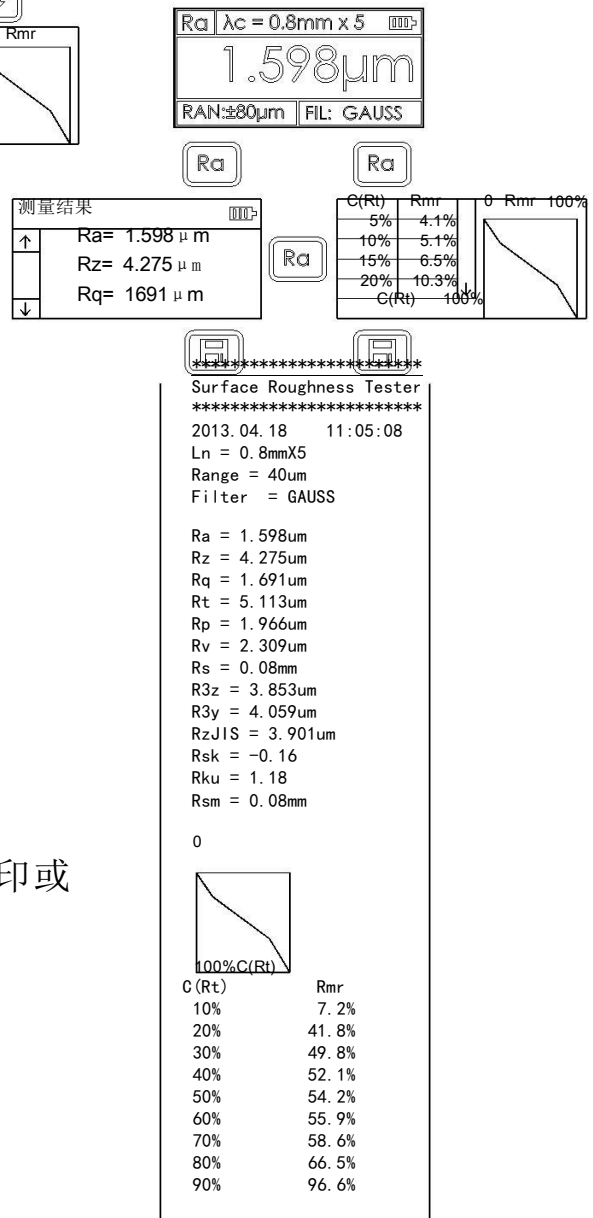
Rmr

Ra λc = 0.8mm x 5
1.598μm
RAN:±80μm FIL: GAUSS

Ra Ra

测量结果
Ra= 1.598 μ m
Rz= 4.275 μ m
Rq= 1691 μ m

Ra

| C(Rt) | Rmr |
|---|---|
| 5% | 4.1% |
| 10% | 5.1% |
| 15% | 6.5% |
| 20% | 10.3% |

C(Rt) 100%

0 Rmr 100%

************************
Surface Roughness Tester
************************
2013.04.18 11:05:08
Ln = 0.8mmX5
Range = 40um
Filter = GAUSS

Ra = 1.598um
Rz = 4.275um
Rq = 1.691um
Rt = 5.113um
Rp = 1.966um
Rv = 2.309um
Rs = 0.08mm
R3z = 3.853um
R3y = 4.059um
RzJIS = 3.901um
Rsk = -0.16
Rku = 1.18
Rsm = 0.08mm

0

印或

100%C(Rt)

| C(Rt) | Rmr |
|---|---|
| 10% | 7.2% |
| 20% | 41.8% |
| 30% | 49.8% |
| 40% | 52.1% |
| 50% | 54.2% |
| 60% | 55.9% |
| 70% | 58.6% |
| 80% | 66.5% |
| 90% | 96.6% |